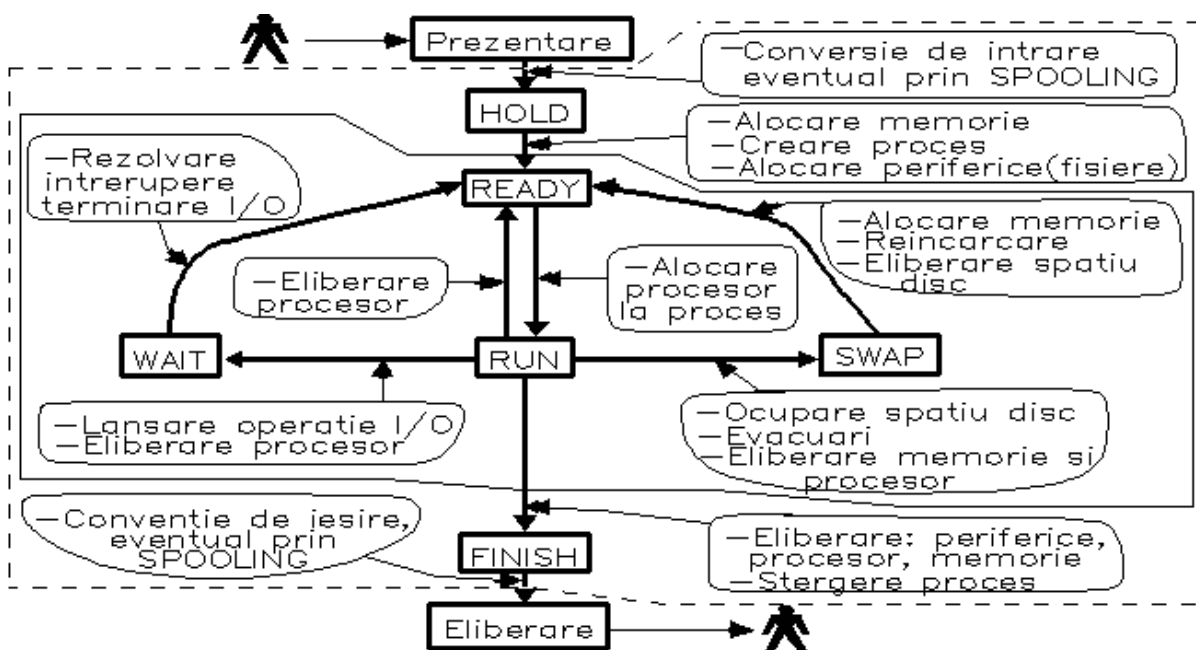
Prezentare

—Conversie de intrare eventual prin SPOOLING

HOLD

—Alocare memorie
—Creare proces
—Alocare periferice(fisiere)

—Rezolvare intrerupere terminare I/O

READY

—Alocare memorie
—Reincarcare
—Eliberare spatiu disc

—Eliberare procesor

—Alocare procesor la proces

WAIT

RUN

SWAP

—Lansare operatie I/O
—Eliberare procesor

—Ocupare spatiu disc
—Evacuari
—Eliberare memorie si procesor

—Conventie de iesire, eventual prin SPOOLING

FINISH

—Eliberare: periferice, procesor, memorie
—Stergere proces

Eliberare